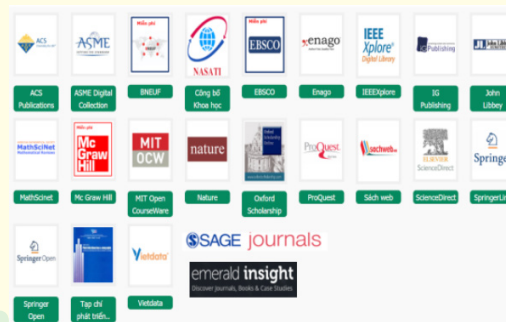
ACS
ACS Publications

ASME
ASME Digital Collection

Miễn phí
BNEUF

NASATI
Công bố Khoa học

Miễn phí
EBSCO
EBSCO

enago
Enago

IEEE Xplore Digital Library
IEEEXplore

IG Publishing
IG Publishing

John Libbey
John Libbey

MathSciNet Mathematical Reviews
MathSciNet

Mc Graw Hill
Mc Graw Hill

Miễn phí
MIT OCW
MIT Open CourseWare

nature
Nature

Oxford Scholarship Online
Oxford Scholarship

ProQuest
ProQuest

sachweb
Sách web

ELSEVIER ScienceDirect
ScienceDirect

Springer
SpringerLi

Springer Open
Springer Open

Tạp chí phát triển...

Miễn phí
Vietdata
Vietdata

SAGE journals

emerald insight
Discover Journals, Books & Case Studies